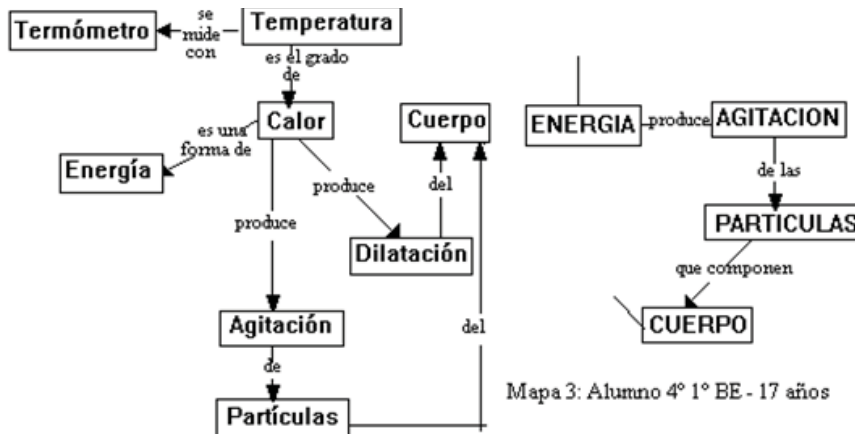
Termómetro
se mide con
Temperatura
es el grado de
Calor
es una forma de
Energía
produce
Dilatación
del
Cuerpo
produce
Agitación
de
Partículas
del

ENERGIA
produce
AGITACION
de las
PARTICULAS
que componen
CUERPO

Mapa 3: Alumno 4° 1° BE - 17 años